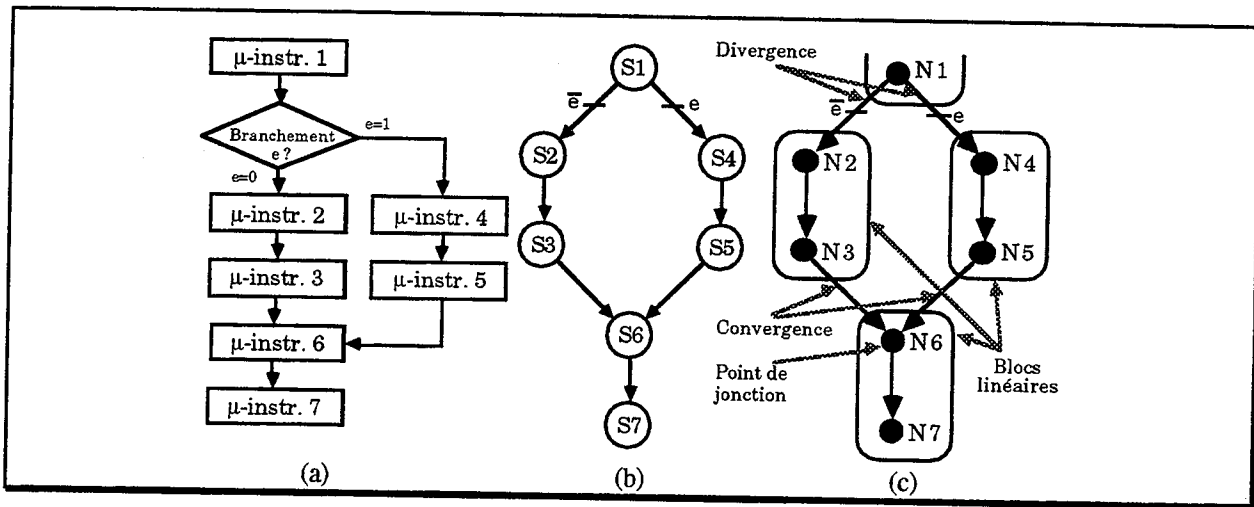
μ-instr. 1

Branchement e ?

e=1

e=0

μ-instr. 2

μ-instr. 4

μ-instr. 3

μ-instr. 5

μ-instr. 6

μ-instr. 7

(a)

S1

$\overline{e}$

e

S2

S4

S3

S5

S6

S7

(b)

Divergence

N1

$\overline{e}$

e

N2

N4

N3

N5

Convergence

N6

Point de jonction

Blocs linéaires

N7

(c)